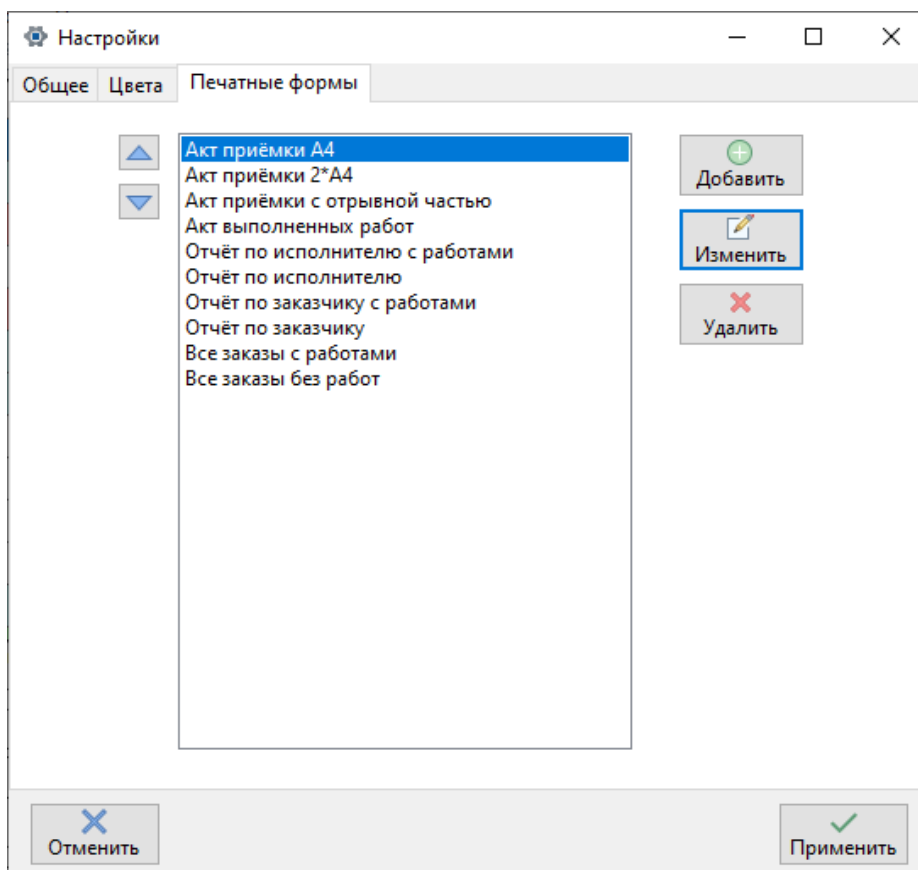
Настройки

Общее Цвета Печатные формы

Акт приёмки А4
Акт приёмки 2*А4
Акт приёмки с отрывной частью
Акт выполненных работ
Отчёт по исполнителю с работами
Отчёт по исполнителю
Отчёт по заказчику с работами
Отчёт по заказчику
Все заказы с работами
Все заказы без работ

Добавить
Изменить
Удалить

Отменить
Применить